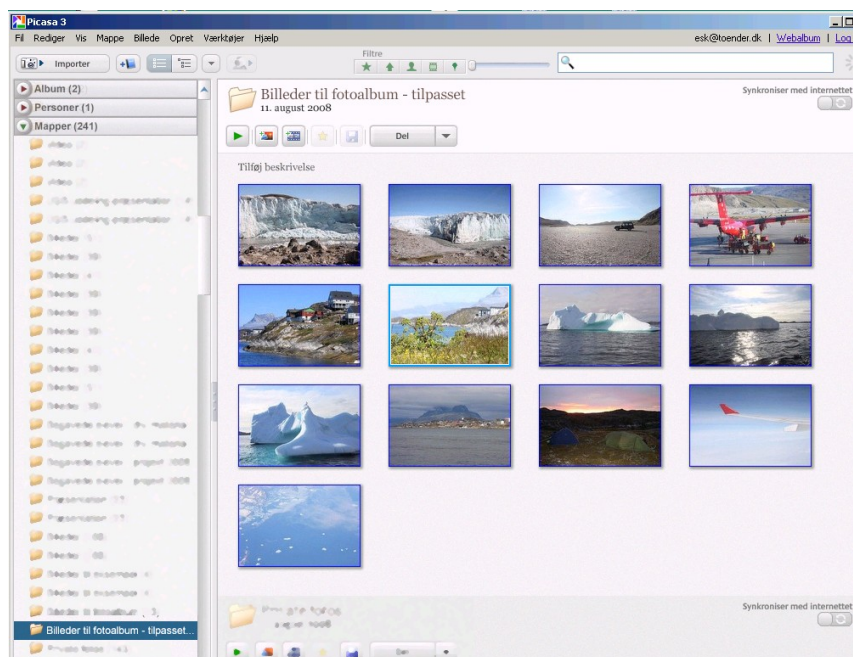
Picasa 3

Fil Rediger Vis Mappe Billede Opret Værktøjer Hjælp

esk@toender.dk | Webalbum | Log

Importer

Filtre

Album (2)

Personer (1)

Mapper (241)

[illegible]

Billeder til fotoalbum - tilpasset...

Billeder til fotoalbum - tilpasset
11. august 2008

Synkroniser med internettet

Del

Tilføj beskrivelse

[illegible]

Synkroniser med internettet